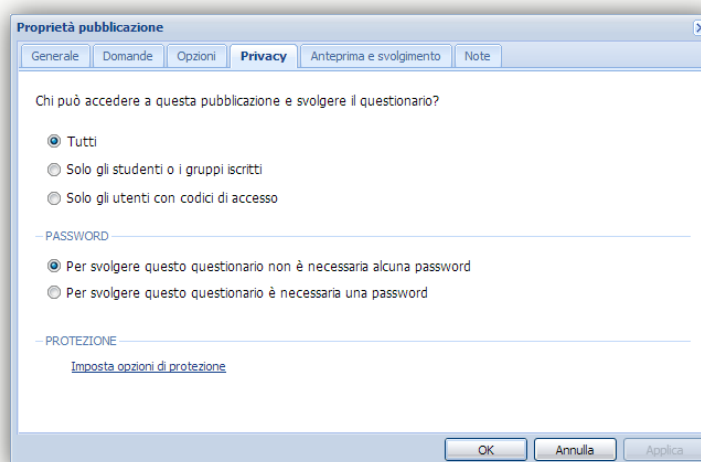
Proprietà pubblicazione

Generale | Domande | Opzioni | Privacy | Anteprima e svolgimento | Note

Chi può accedere a questa pubblicazione e svolgere il questionario?

Tutti

Solo gli studenti o i gruppi iscritti

Solo gli utenti con codici di accesso

PASSWORD

Per svolgere questo questionario non è necessaria alcuna password

Per svolgere questo questionario è necessaria una password

PROTEZIONE

Imposta opzioni di protezione

OK | Annulla | Applica